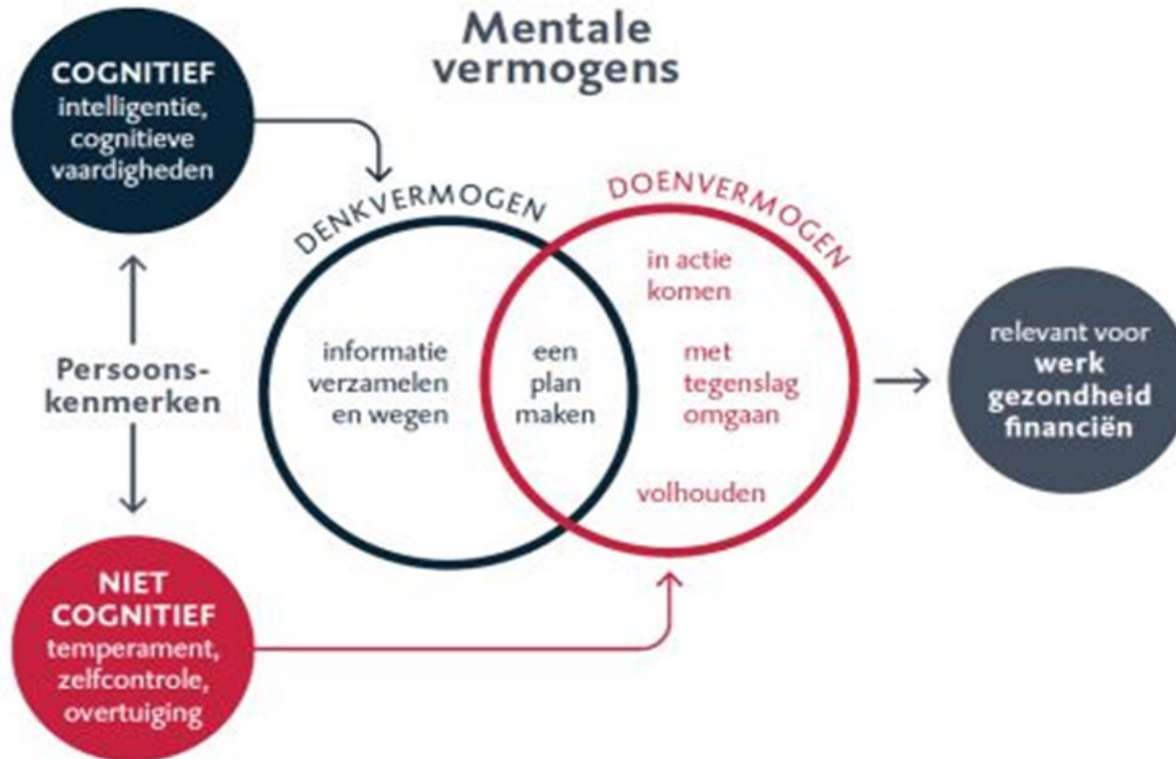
Mentale vermogens

COGNITIEF
intelligentie, cognitieve vaardigheden

Persoons-kenmerken

NIET COGNITIEF
temperament, zelfcontrole, overtuiging

DENKVERMOGEN

informatie verzamelen en wegen

een plan maken

DOENVERMOGEN

in actie komen

met tegenslag omgaan

volhouden

relevant voor
werk
gezondheid
financiën